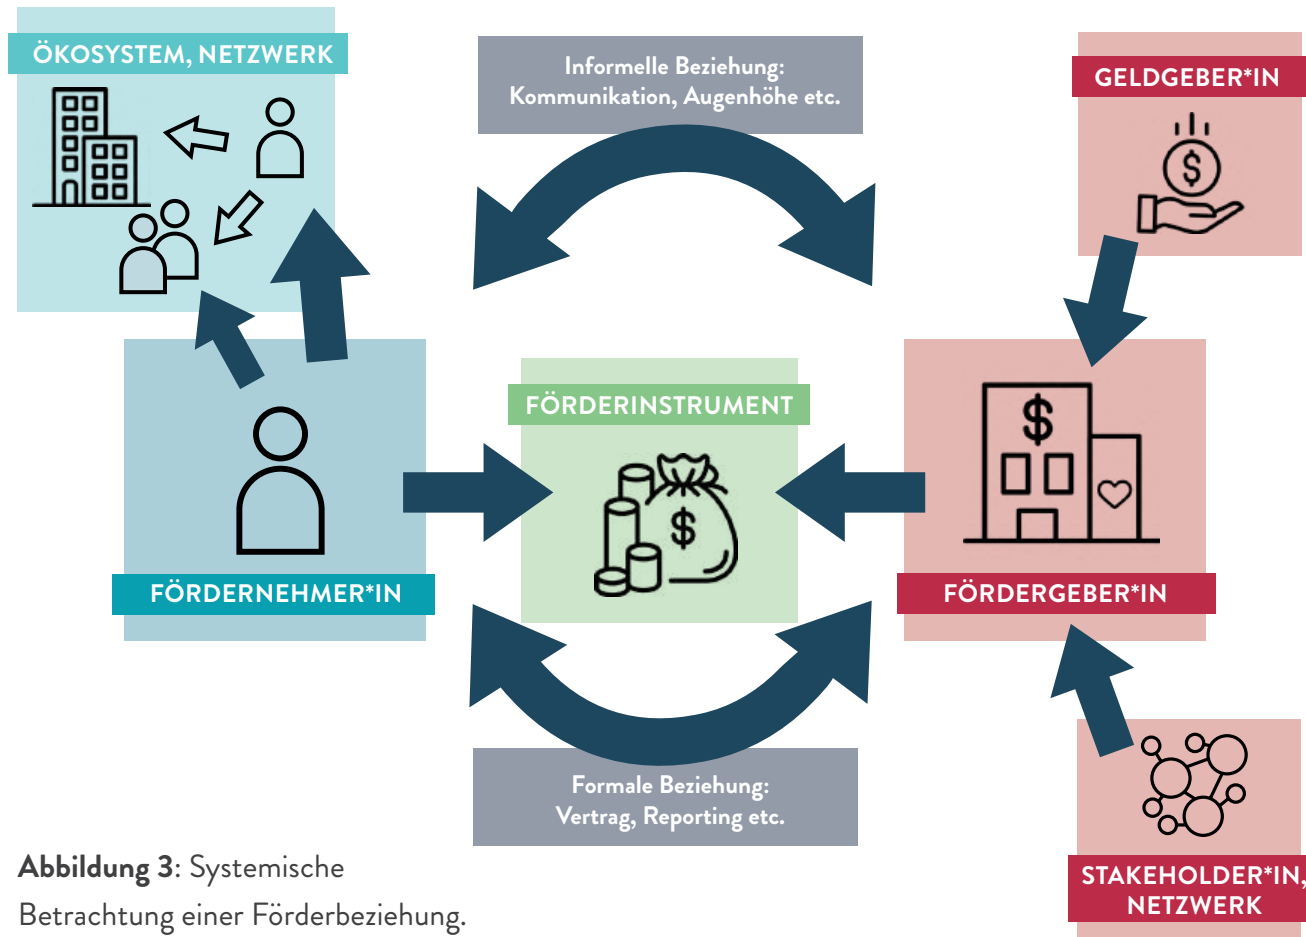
ÖKOSYSTEM, NETZWERK

Informelle Beziehung: Kommunikation, Augenhöhe etc.

GELDGEBER*IN

FÖRDERINSTRUMENT

FÖRDERNEHMER*IN

FÖRDERGEBER*IN

Formale Beziehung: Vertrag, Reporting etc.

STAKEHOLDER*IN, NETZWERK

**Abbildung 3**: Systemische Betrachtung einer Förderbeziehung.